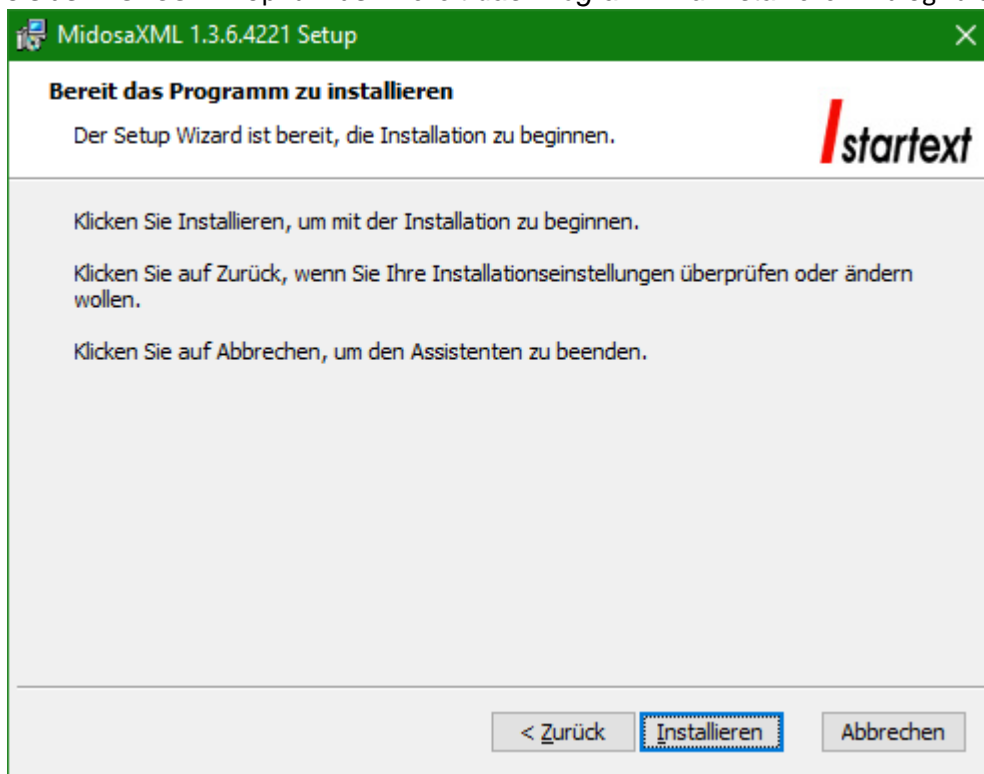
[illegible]

MidosaXML 1.3.6.4221 Setup

Bereit das Programm zu installieren

Der Setup Wizard ist bereit, die Installation zu beginnen.

startext

Klicken Sie Installieren, um mit der Installation zu beginnen.

Klicken Sie auf Zurück, wenn Sie Ihre Installationseinstellungen überprüfen oder ändern wollen.

Klicken Sie auf Abbrechen, um den Assistenten zu beenden.

< Zurück

Installieren

Abbrechen